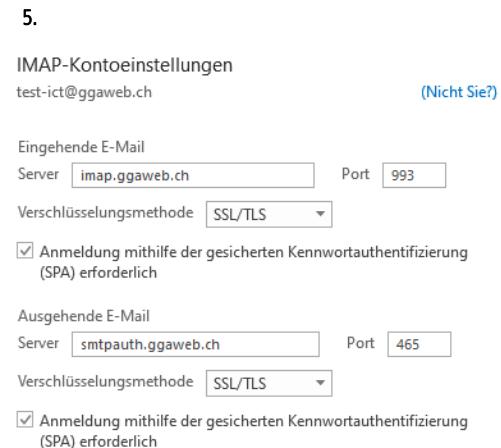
5.

IMAP-Kontoeinstellungen
test-ict@ggaweb.ch (Nicht Sie?)

Eingehende E-Mail
Server imap.ggaweb.ch Port 993

Verschlüsselungsmethode SSL/TLS

Anmeldung mithilfe der gesicherten Kennwortauthentifizierung (SPA) erforderlich

Ausgehende E-Mail
Server smtpauth.ggaweb.ch Port 465

Verschlüsselungsmethode SSL/TLS

Anmeldung mithilfe der gesicherten Kennwortauthentifizierung (SPA) erforderlich